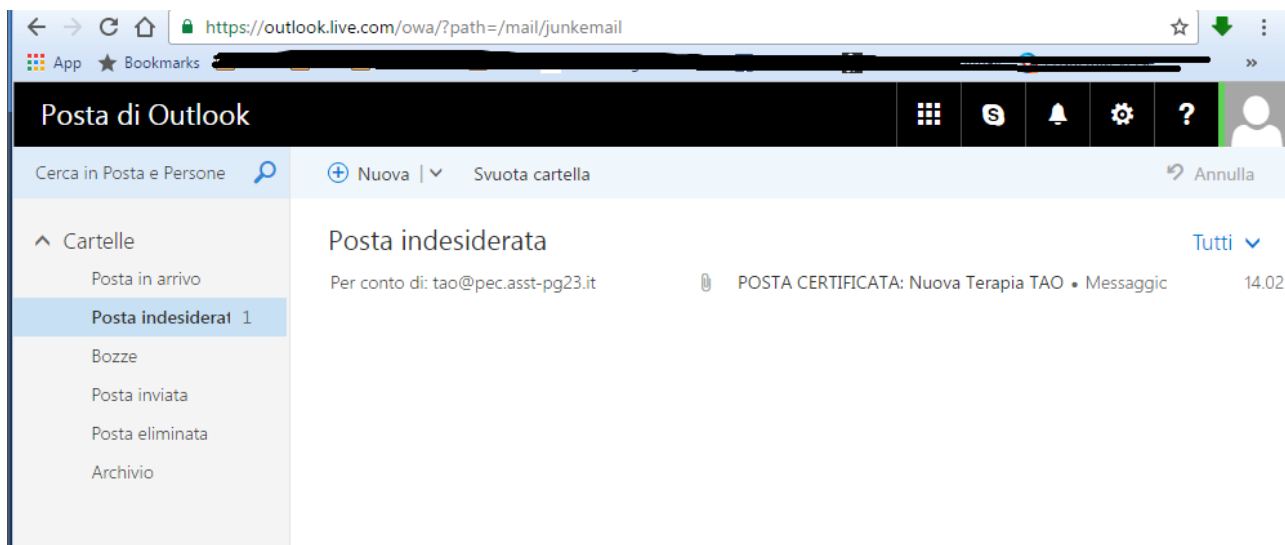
https://outlook.live.com/owa/?path=/mail/junkemail

App Bookmarks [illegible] »

Posta di Outlook

?

Cerca in Posta e Persone

Nuova | Svuota cartella

Annulla

Cartelle

Posta in arrivo

Posta indesiderat 1

Bozze

Posta inviata

Posta eliminata

Archivio

Posta indesiderata

Tutti

Per conto di: tao@pec.asst-pg23.it POSTA CERTIFICATA: Nuova Terapia TAO • Messaggic 14.02